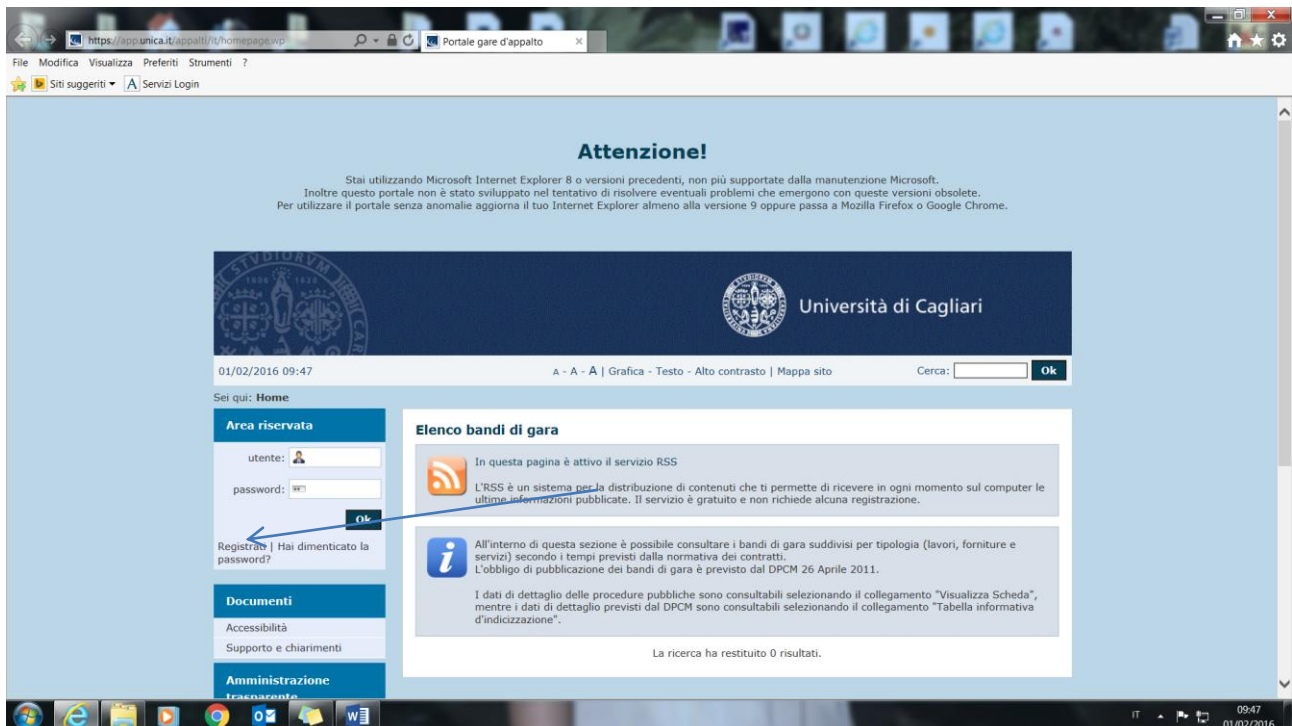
https://app.unica.it/appalti/it/homepage.wp

Portale gare d'appalto

File Modifica Visualizza Preferiti Strumenti ?

Siti suggeriti ▾ Servizi Login

Attenzione!

Stai utilizzando Microsoft Internet Explorer 8 o versioni precedenti, non più supportate dalla manutenzione Microsoft. Inoltre questo portale non è stato sviluppato nel tentativo di risolvere eventuali problemi che emergono con queste versioni obsolete. Per utilizzare il portale senza anomalie aggiorna il tuo Internet Explorer almeno alla versione 9 oppure passa a Mozilla Firefox o Google Chrome.

Università di Cagliari

01/02/2016 09:47

A - A - A | Grafica - Testo - Alto contrasto | Mappa sito

Cerca: Ok

Sei qui: Home

Area riservata

utente:

password:

Ok

Registrati | Hai dimenticato la password?

Documenti

Accessibilità

Supporto e chiarimenti

Amministrazione trasparente

Elenco bandi di gara

In questa pagina è attivo il servizio RSS

L'RSS è un sistema per la distribuzione di contenuti che ti permette di ricevere in ogni momento sul computer le ultime informazioni pubblicate. Il servizio è gratuito e non richiede alcuna registrazione.

All'interno di questa sezione è possibile consultare i bandi di gara suddivisi per tipologia (lavori, forniture e servizi) secondo i tempi previsti dalla normativa dei contratti.
L'obbligo di pubblicazione dei bandi di gara è previsto dal DPCM 26 Aprile 2011.

I dati di dettaglio delle procedure pubbliche sono consultabili selezionando il collegamento "Visualizza Scheda", mentre i dati di dettaglio previsti dal DPCM sono consultabili selezionando il collegamento "Tabella informativa d'indicizzazione".

La ricerca ha restituito 0 risultati.

IT 09:47 01/02/2016